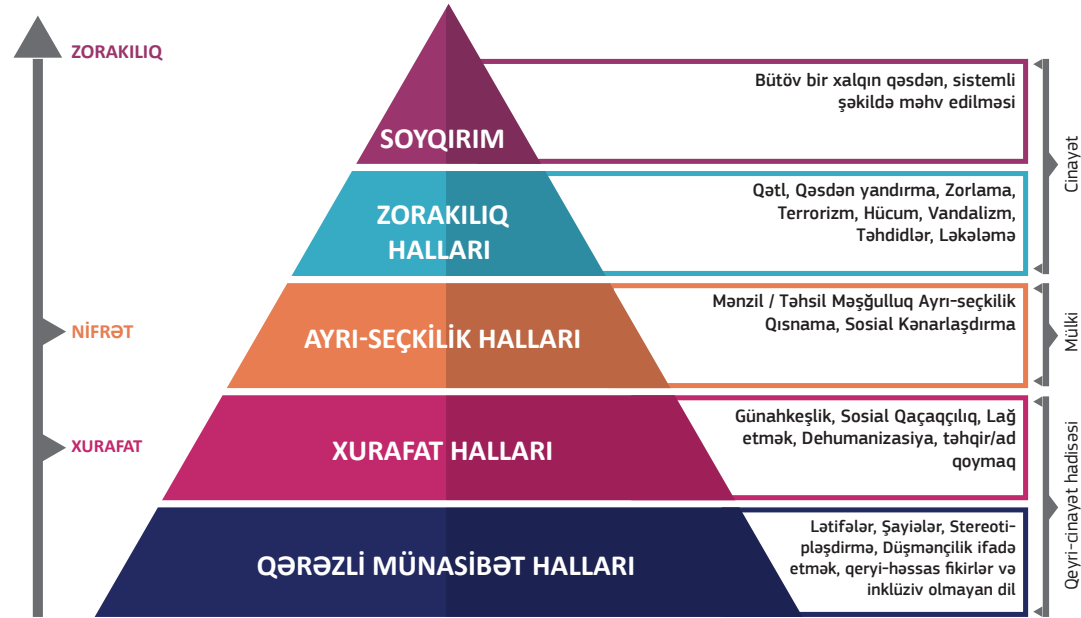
ZORAKILIQ

NİFRƏT

XURAFAT

SOYQIRIM

Bütöv bir xalqın qəsdən, sistemli şəkildə məhv edilməsi

ZORAKILIQ HALLARI

Qətl, Qəsdən yandırma, Zorlama, Terrorizm, Hücum, Vandalizm, Təhdidlər, Ləkələmə

Cinayət

AYRI-SEÇKİLİK HALLARI

Mənzil / Təhsil Məşğulluq Ayrı-seçkilik Qısnama, Sosial Kənarlaşdırma

Mülki

XURAFAT HALLARI

Günahkeşlik, Sosial Qaçaqçılıq, Lağ etmək, Dehumanizasiya, təhqir/ad qoymaq

QƏRƏZLİ MÜNASİBƏT HALLARI

Lətifələr, Şayiələr, Stereotipləşdirmə, Düşmənçilik ifadə etmək, qeyri-həssas fikirlər və inklüziv olmayan dil

Qeyri-cinayət hadisəsi